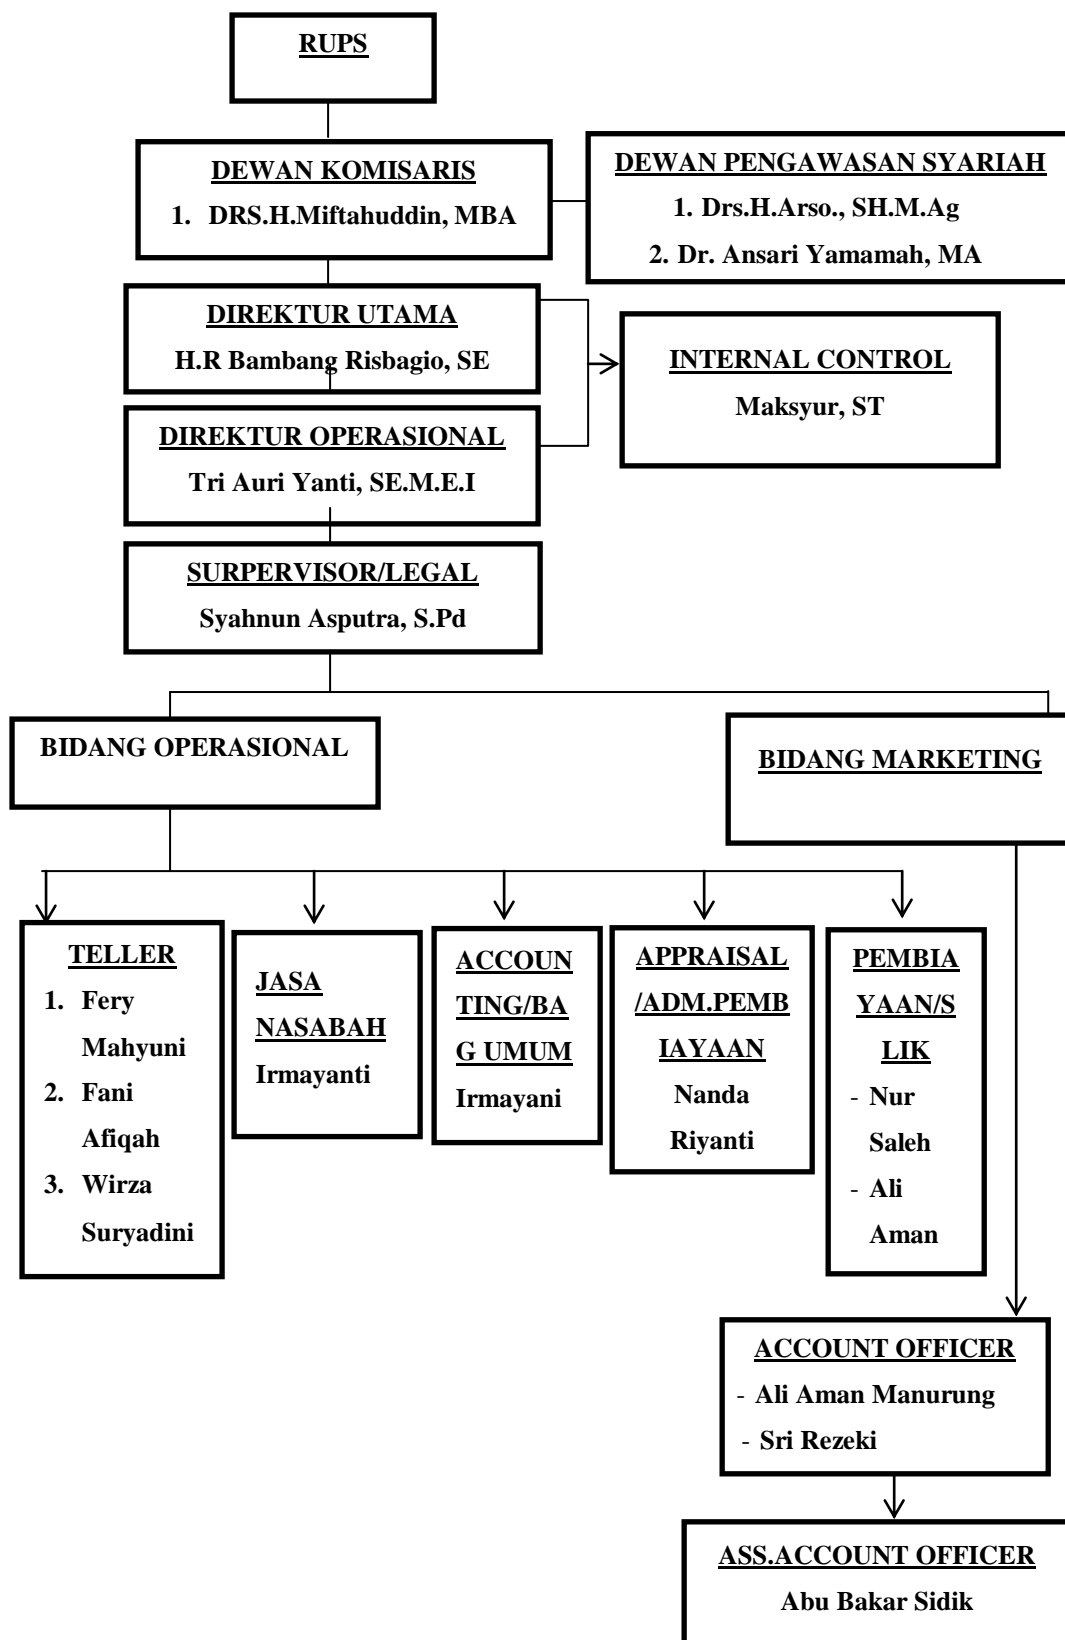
RUPS

DEWAN KOMISARIS
1. DRS.H.Miftahuddin, MBA

DEWAN PENGAWASAN SYARIAH
1. Drs.H.Arso., SH.M.Ag
2. Dr. Ansari Yamamah, MA

DIREKTUR UTAMA
H.R Bambang Risbagio, SE

INTERNAL CONTROL
Maksyur, ST

DIREKTUR OPERASIONAL
Tri Auri Yanti, SE.M.E.I

SURPERVISOR/LEGAL
Syahnun Asputra, S.Pd

BIDANG OPERASIONAL

BIDANG MARKETING

TELLER
1. Fery Mahyuni
2. Fani Afiqah
3. Wirza Suryadini

JASA NASABAH
Irmayanti

ACCOUNTING/BAG UMUM
Irmayani

APPRAISAL/ADM.PEMBIAYAAN
Nanda Riyanti

PEMBIAYAAN/SLIK
- Nur Saleh
- Ali Aman

ACCOUNT OFFICER
- Ali Aman Manurung
- Sri Rezeki

ASS.ACCOUNT OFFICER
Abu Bakar Sidik